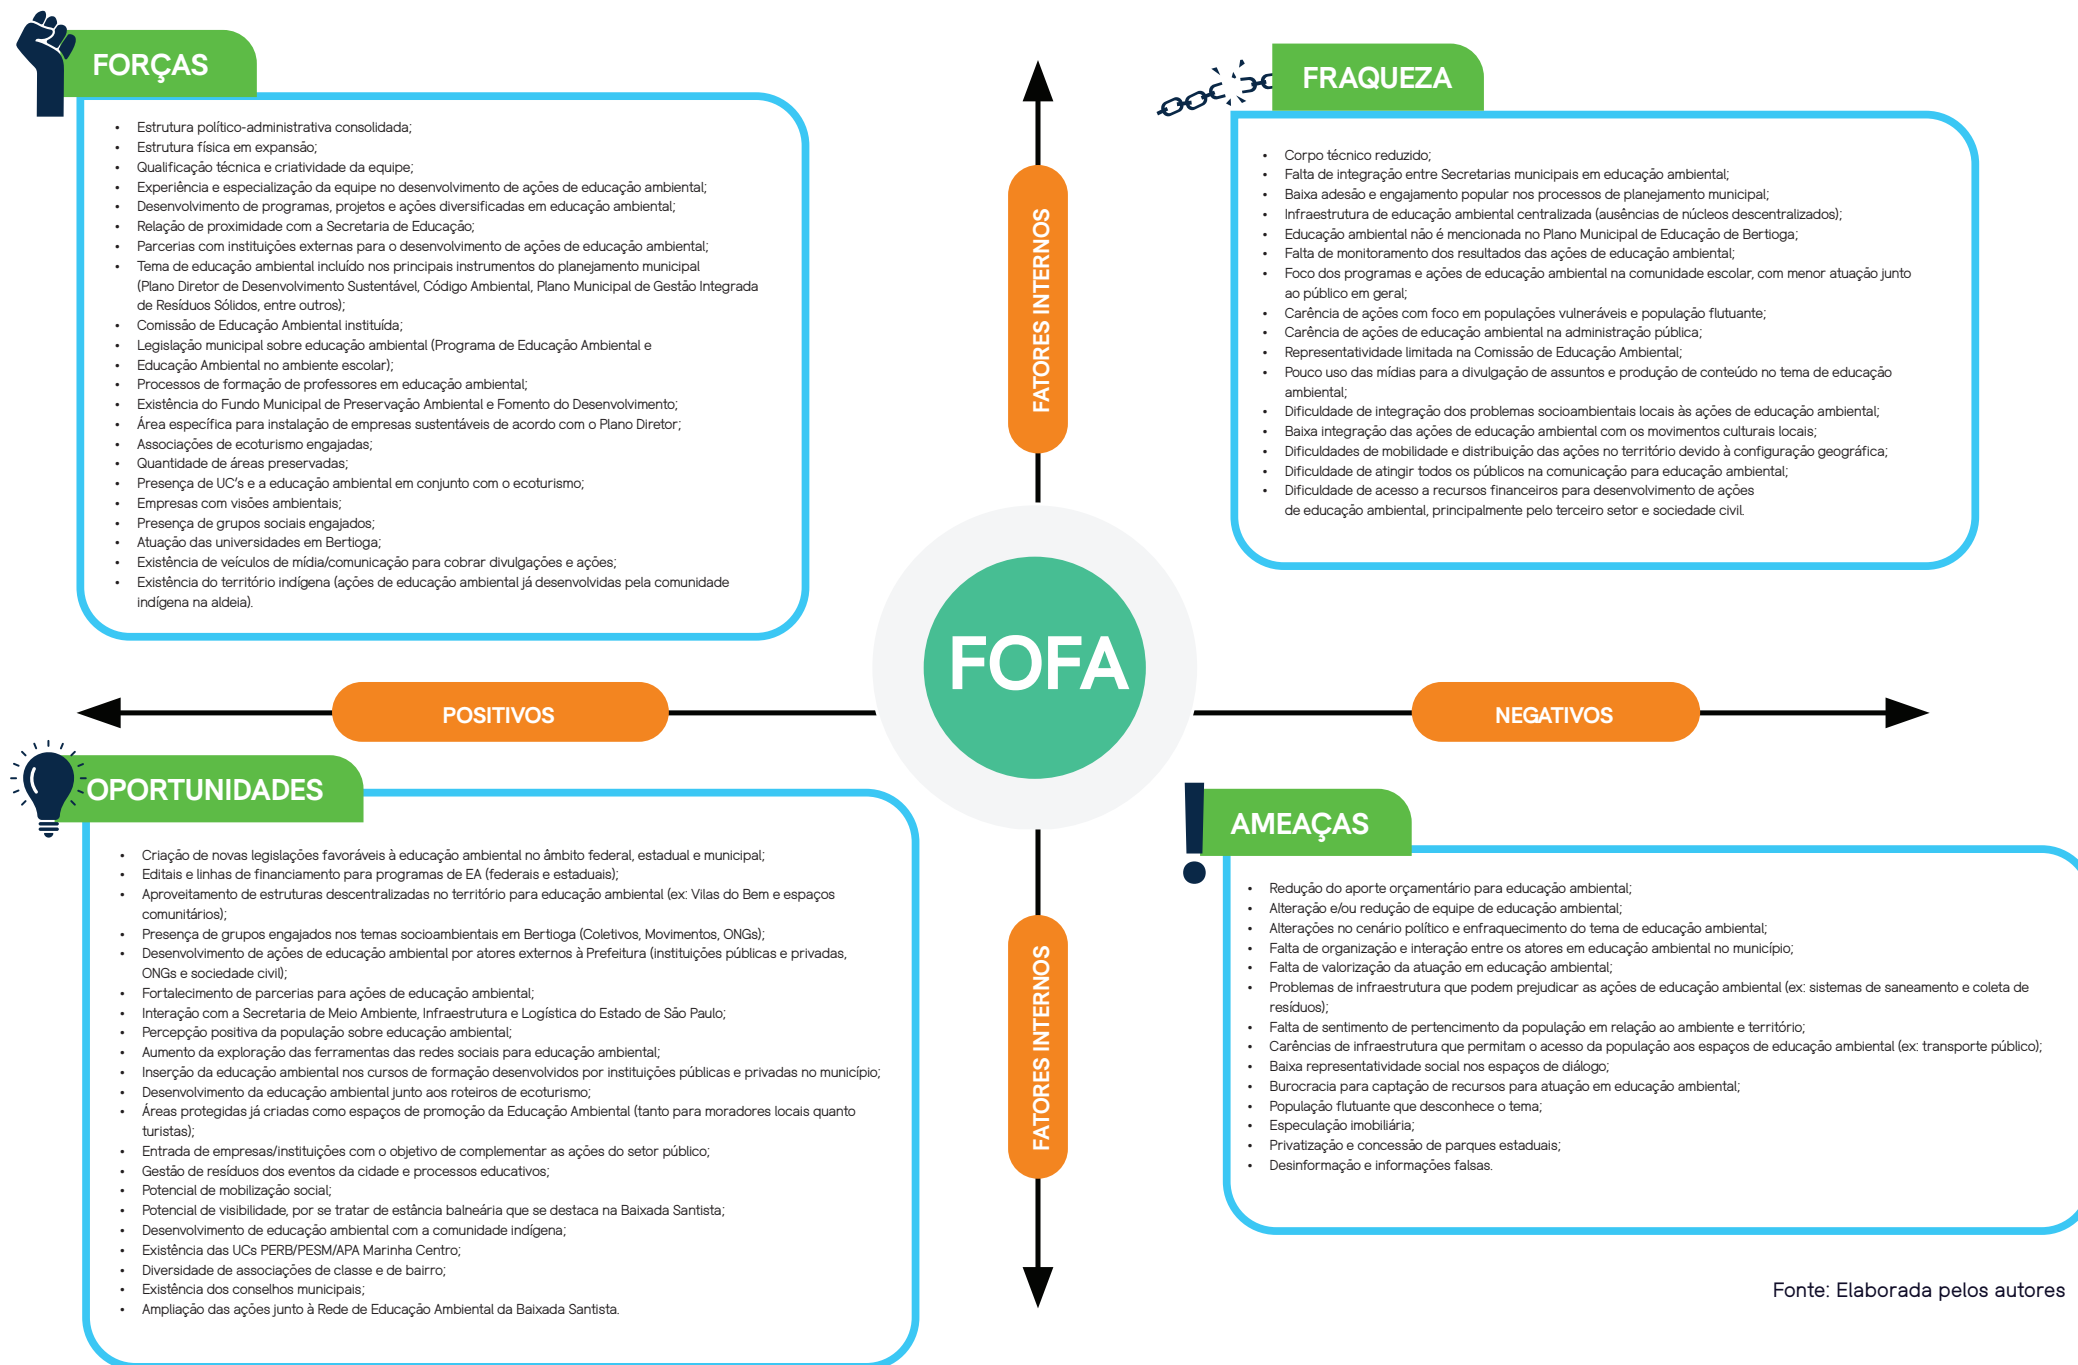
FORÇAS

- Estrutura político-administrativa consolidada;
- Estrutura física em expansão;
- Qualificação técnica e criatividade da equipe;
- Experiência e especialização da equipe no desenvolvimento de ações de educação ambiental;
- Desenvolvimento de programas, projetos e ações diversificadas em educação ambiental;
- Relação de proximidade com a Secretaria de Educação;
- Parcerias com instituições externas para o desenvolvimento de ações de educação ambiental;
- Tema de educação ambiental incluído nos principais instrumentos do planejamento municipal (Plano Diretor de Desenvolvimento Sustentável, Código Ambiental, Plano Municipal de Gestão Integrada de Resíduos Sólidos, entre outros);
- Comissão de Educação Ambiental instituída;
- Legislação municipal sobre educação ambiental (Programa de Educação Ambiental e Educação Ambiental no ambiente escolar);
- Processos de formação de professores em educação ambiental;
- Existência do Fundo Municipal de Preservação Ambiental e Fomento do Desenvolvimento;
- Área específica para instalação de empresas sustentáveis de acordo com o Plano Diretor;
- Associações de ecoturismo engajadas;
- Quantidade de áreas preservadas;
- Presença de UC's e a educação ambiental em conjunto com o ecoturismo;
- Empresas com visões ambientais;
- Presença de grupos sociais engajados;
- Atuação das universidades em Bertioga;
- Existência de veículos de mídia/comunicação para cobrar divulgações e ações;
- Existência do território indígena (ações de educação ambiental já desenvolvidas pela comunidade indígena na aldeia).

FATORES INTERNOS

FRAQUEZA

- Corpo técnico reduzido;
- Falta de integração entre Secretarias municipais em educação ambiental;
- Baixa adesão e engajamento popular nos processos de planejamento municipal;
- Infraestrutura de educação ambiental centralizada (ausências de núcleos descentralizados);
- Educação ambiental não é mencionada no Plano Municipal de Educação de Bertioga;
- Falta de monitoramento dos resultados das ações de educação ambiental;
- Foco dos programas e ações de educação ambiental na comunidade escolar, com menor atuação junto ao público em geral;
- Carência de ações com foco em populações vulneráveis e população flutuante;
- Carência de ações de educação ambiental na administração pública;
- Representatividade limitada na Comissão de Educação Ambiental;
- Pouco uso das mídias para a divulgação de assuntos e produção de conteúdo no tema de educação ambiental;
- Dificuldade de integração dos problemas socioambientais locais às ações de educação ambiental;
- Baixa integração das ações de educação ambiental com os movimentos culturais locais;
- Dificuldades de mobilidade e distribuição das ações no território devido à configuração geográfica;
- Dificuldade de atingir todos os públicos na comunicação para educação ambiental;
- Dificuldade de acesso a recursos financeiros para desenvolvimento de ações de educação ambiental, principalmente pelo terceiro setor e sociedade civil.

FOFA

POSITIVOS

NEGATIVOS

OPORTUNIDADES

- Criação de novas legislações favoráveis à educação ambiental no âmbito federal, estadual e municipal;
- Editais e linhas de financiamento para programas de EA (federais e estaduais);
- Aproveitamento de estruturas descentralizadas no território para educação ambiental (ex: Vilas do Bem e espaços comunitários);
- Presença de grupos engajados nos temas socioambientais em Bertioga (Coletivos, Movimentos, ONGs);
- Desenvolvimento de ações de educação ambiental por atores externos à Prefeitura (instituições públicas e privadas, ONGs e sociedade civil);
- Fortalecimento de parcerias para ações de educação ambiental;
- Interação com a Secretaria de Meio Ambiente, Infraestrutura e Logística do Estado de São Paulo;
- Percepção positiva da população sobre educação ambiental;
- Aumento da exploração das ferramentas das redes sociais para educação ambiental;
- Inserção da educação ambiental nos cursos de formação desenvolvidos por instituições públicas e privadas no município;
- Desenvolvimento da educação ambiental junto aos roteiros de ecoturismo;
- Áreas protegidas já criadas como espaços de promoção da Educação Ambiental (tanto para moradores locais quanto turistas);
- Entrada de empresas/instituições com o objetivo de complementar as ações do setor público;
- Gestão de resíduos dos eventos da cidade e processos educativos;
- Potencial de mobilização social;
- Potencial de visibilidade, por se tratar de estância balneária que se destaca na Baixada Santista;
- Desenvolvimento de educação ambiental com a comunidade indígena;
- Existência das UCs PERB/PESM/APA Marinha Centro;
- Diversidade de associações de classe e de bairro;
- Existência dos conselhos municipais;
- Ampliação das ações junto à Rede de Educação Ambiental da Baixada Santista.

FATORES INTERNOS

AMEAÇAS

- Redução do aporte orçamentário para educação ambiental;
- Alteração e/ou redução de equipe de educação ambiental;
- Alterações no cenário político e enfraquecimento do tema de educação ambiental;
- Falta de organização e interação entre os atores em educação ambiental no município;
- Falta de valorização da atuação em educação ambiental;
- Problemas de infraestrutura que podem prejudicar as ações de educação ambiental (ex: sistemas de saneamento e coleta de resíduos);
- Falta de sentimento de pertencimento da população em relação ao ambiente e território;
- Carências de infraestrutura que permitam o acesso da população aos espaços de educação ambiental (ex: transporte público);
- Baixa representatividade social nos espaços de diálogo;
- Burocracia para captação de recursos para atuação em educação ambiental;
- População flutuante que desconhece o tema;
- Especulação imobiliária;
- Privatização e concessão de parques estaduais;
- Desinformação e informações falsas.

Fonte: Elaborada pelos autores